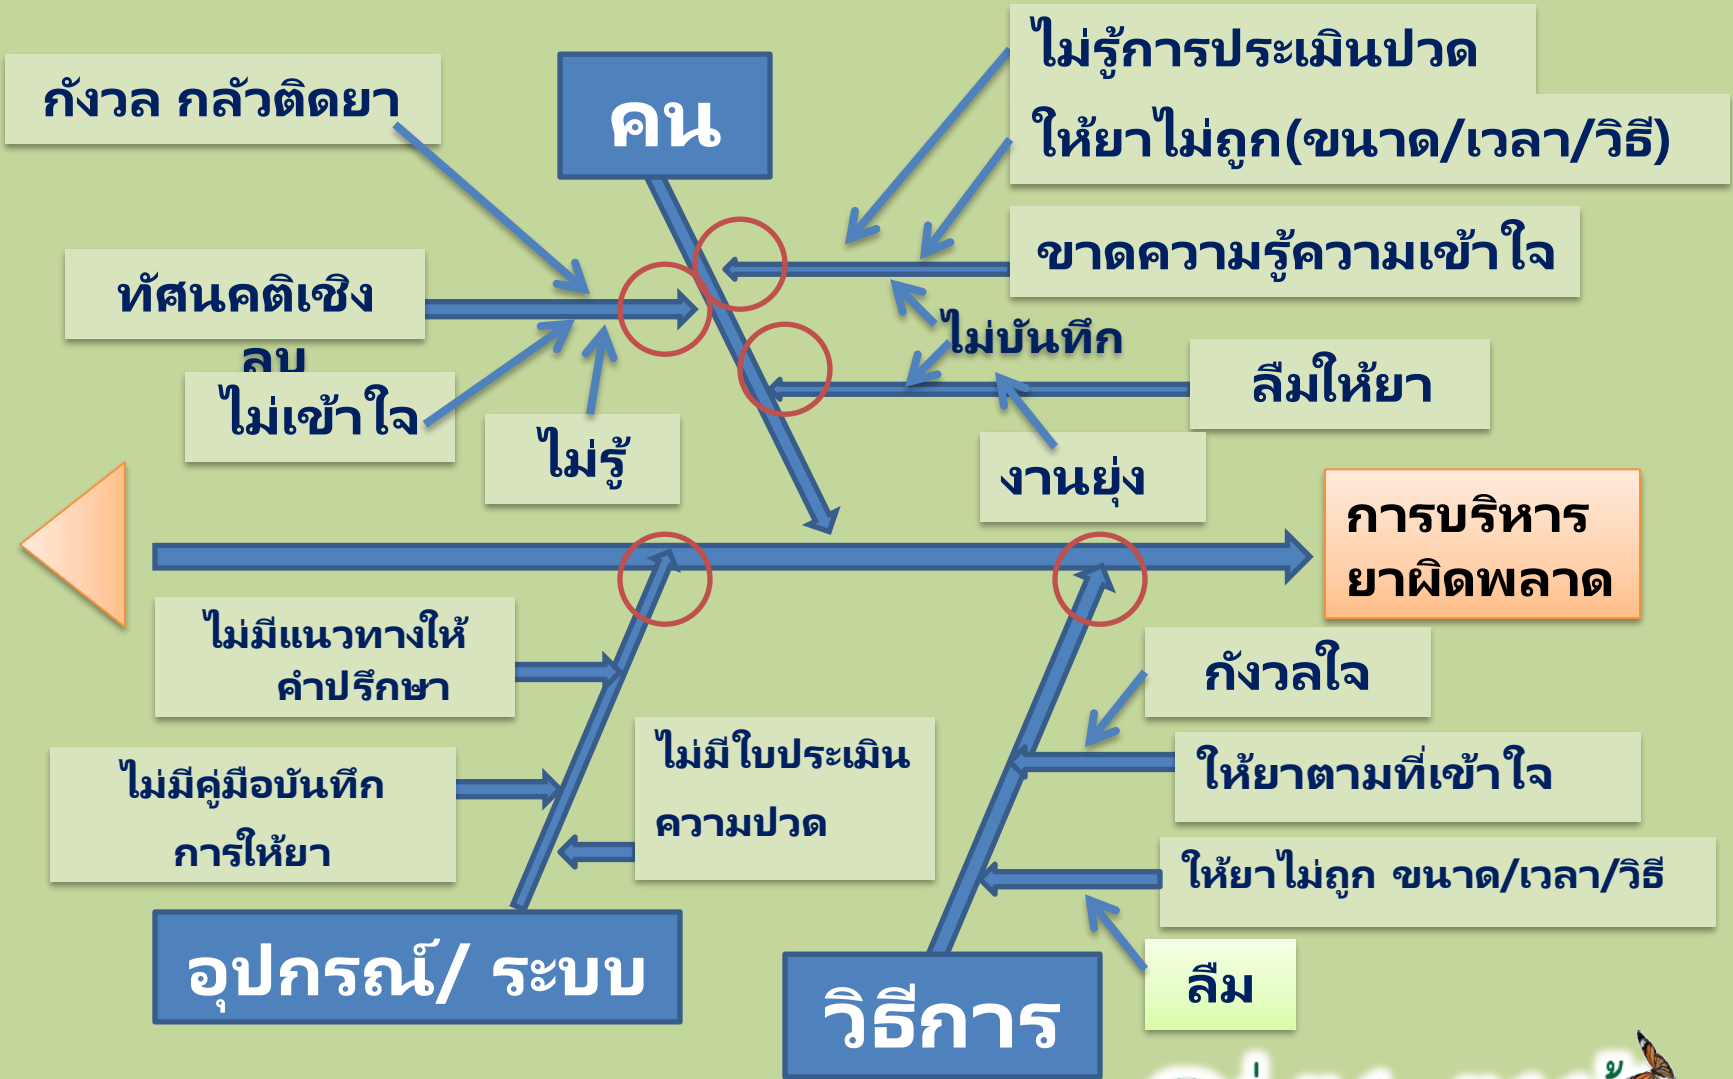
กังวล กลัวติดยา

คน

ไม่รู้การประเมินปวด

ให้ยาไม่ถูก(ขนาด/เวลา/วิธี)

ขาดความรู้ความเข้าใจ

ทัศนคติเชิงลบ

ไม่บันทึก

ไม่เข้าใจ

ไม่รู้

ลืมให้ยา

งานยุ่ง

การบริหารยาผิดพลาด

ไม่มีแนวทางให้คำปรึกษา

กังวลใจ

ไม่มีใบประเมินความปวด

ไม่มีคู่มือบันทึกการให้ยา

ให้ยาตามที่เข้าใจ

ให้ยาไม่ถูก ขนาด/เวลา/วิธี

อุปกรณ์/ ระบบ

วิธีการ

ลืม

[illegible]